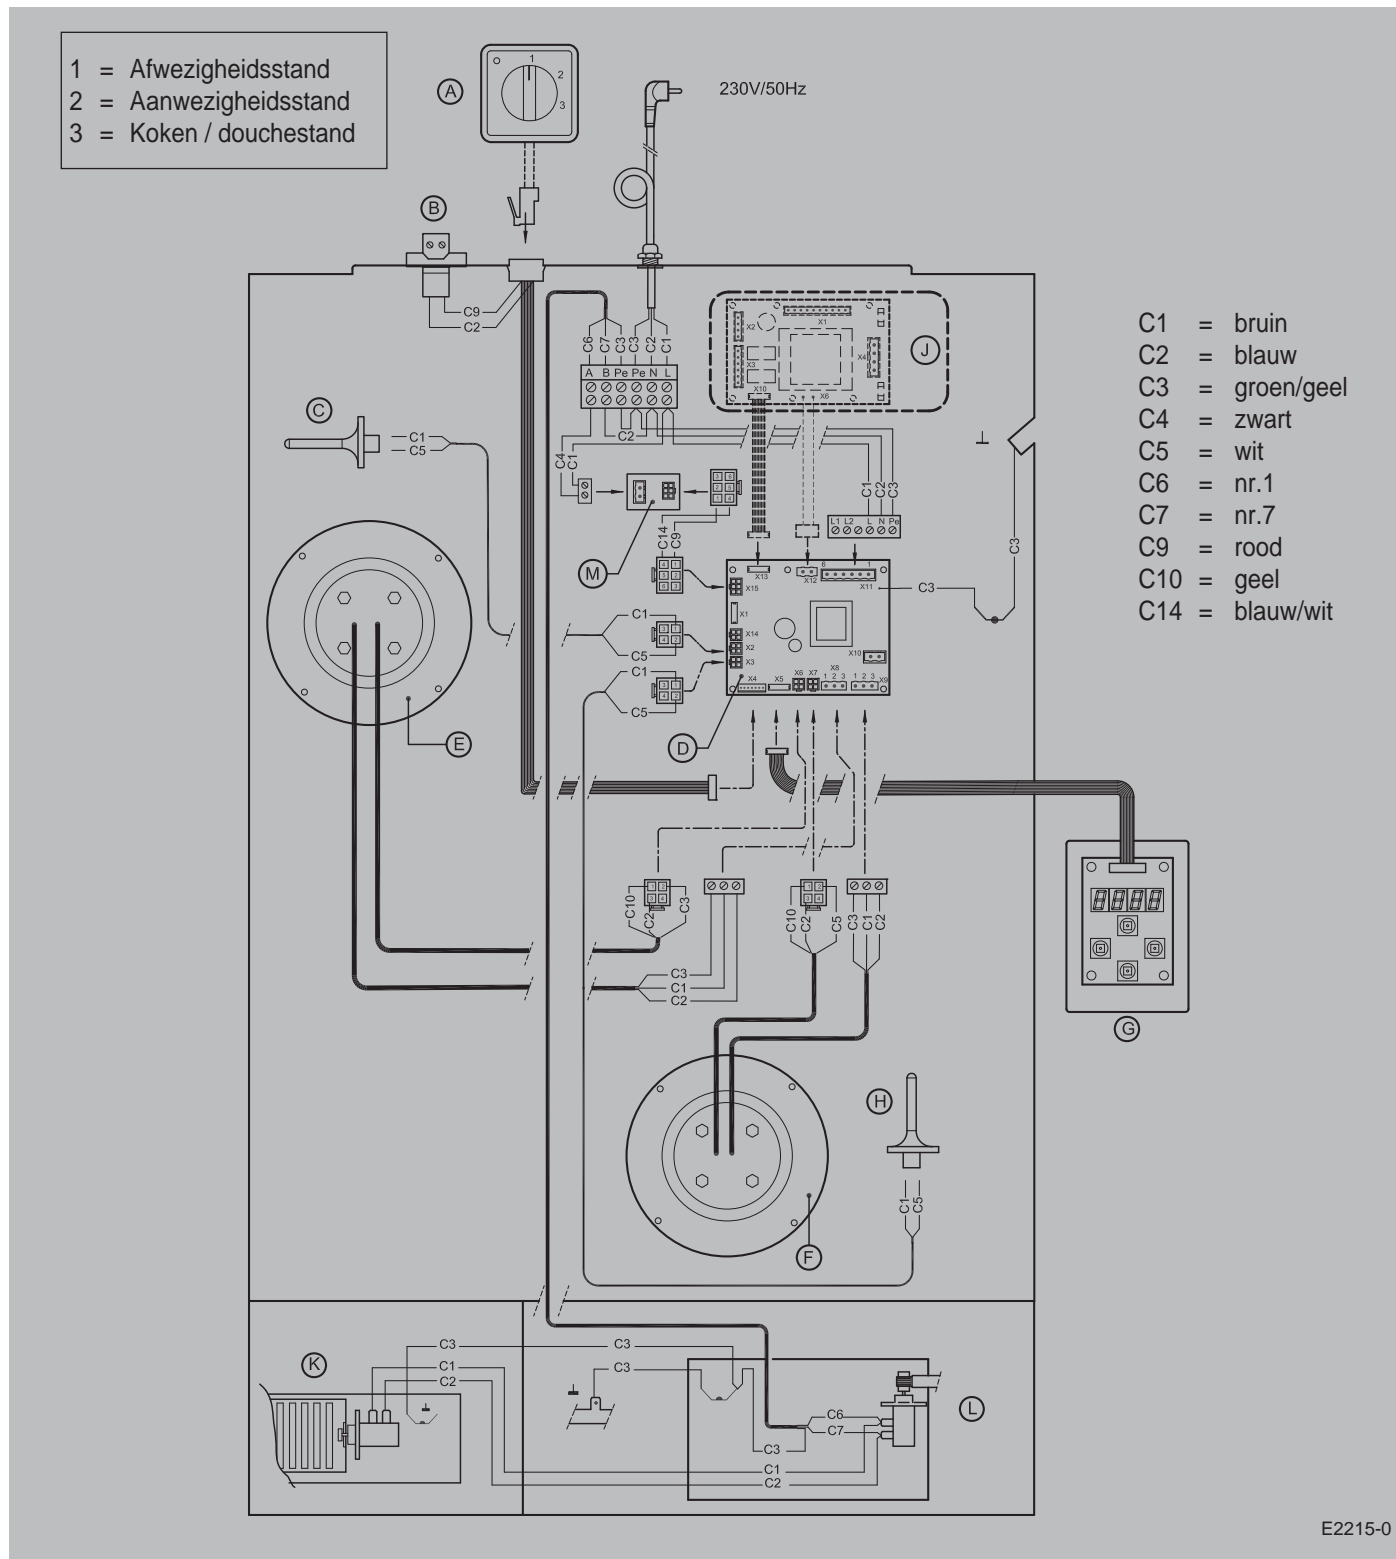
1 = Afwezigheidsstand
2 = Aanwezigheidsstand
3 = Koken / douchestand

A
1
2
3

230V/50Hz

B

C9
C2

C6 C7 C3 C3 C2 C1
A B Pe Pe N L

C2

C
C1
C5

C4
C1

J
X1
X2
X3
X4
X10
X6

C1
C2
C3
L1 L2 L N Pe

C14
C9

M

X13
X12
X11
X15
X1
X14
X2
X3
X10
X4
X5
X6 X7
X8
1 2 3
1 2 3
X9

C3

C3

C1
C5
C1
C5

E

D

G

C10
C2
C3

C3
C1
C2

C10
C2
C5

C3
C1
C2

H

C1
C5

F

K
C3
C1
C2

C3
C3

C6
C7

C3

C1
C2

L

C1 = bruin
C2 = blauw
C3 = groen/geel
C4 = zwart
C5 = wit
C6 = nr.1
C7 = nr.7
C9 = rood
C10 = geel
C14 = blauw/wit

E2215-0